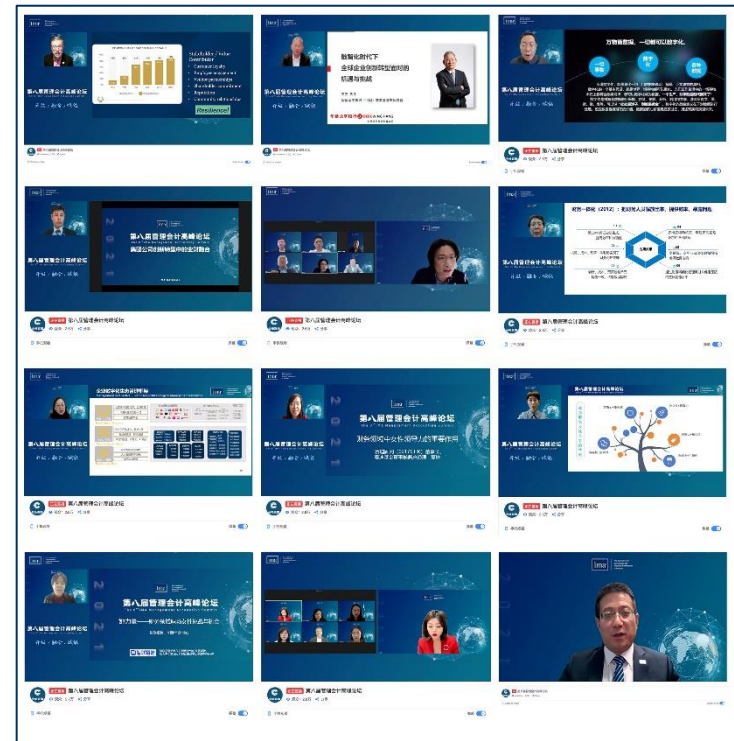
Stakeholder Value Distribution

Resilience

第八届管理会计高峰论坛

数智化时代下 全球企业财务转型面对的机遇与挑战

万物皆数据，一切皆可数字化

第八届管理会计高峰论坛

第八届管理会计高峰论坛

第八届管理会计高峰论坛

第八届管理会计高峰论坛

第八届管理会计高峰论坛

第八届管理会计高峰论坛

第八届管理会计高峰论坛

第八届管理会计高峰论坛

第八届管理会计高峰论坛

第八届管理会计高峰论坛

第八届管理会计高峰论坛

第八届管理会计高峰论坛

第八届管理会计高峰论坛

第八届管理会计高峰论坛

ima